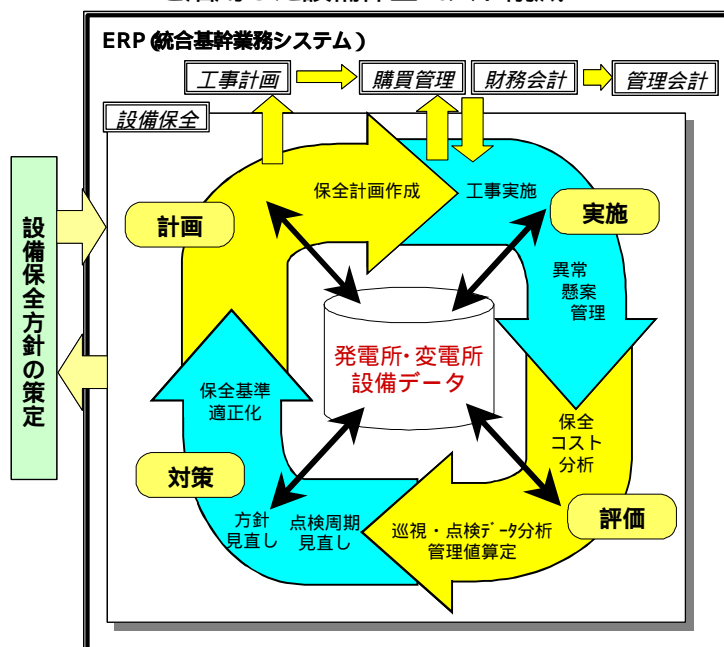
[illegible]

ERP (統合基幹業務システム)

工事計画
購買管理
財務会計
管理会計

設備保全

設備保全方針の策定

計画
保全計画作成
工事実施
実施
異常
懸案
管理
保全
コスト
分析
評価
巡視・点検データ分析
管理値算定
点検周期
見直し
方針
見直し
対策
保全基準
適正化

発電所・変電所
設備データ